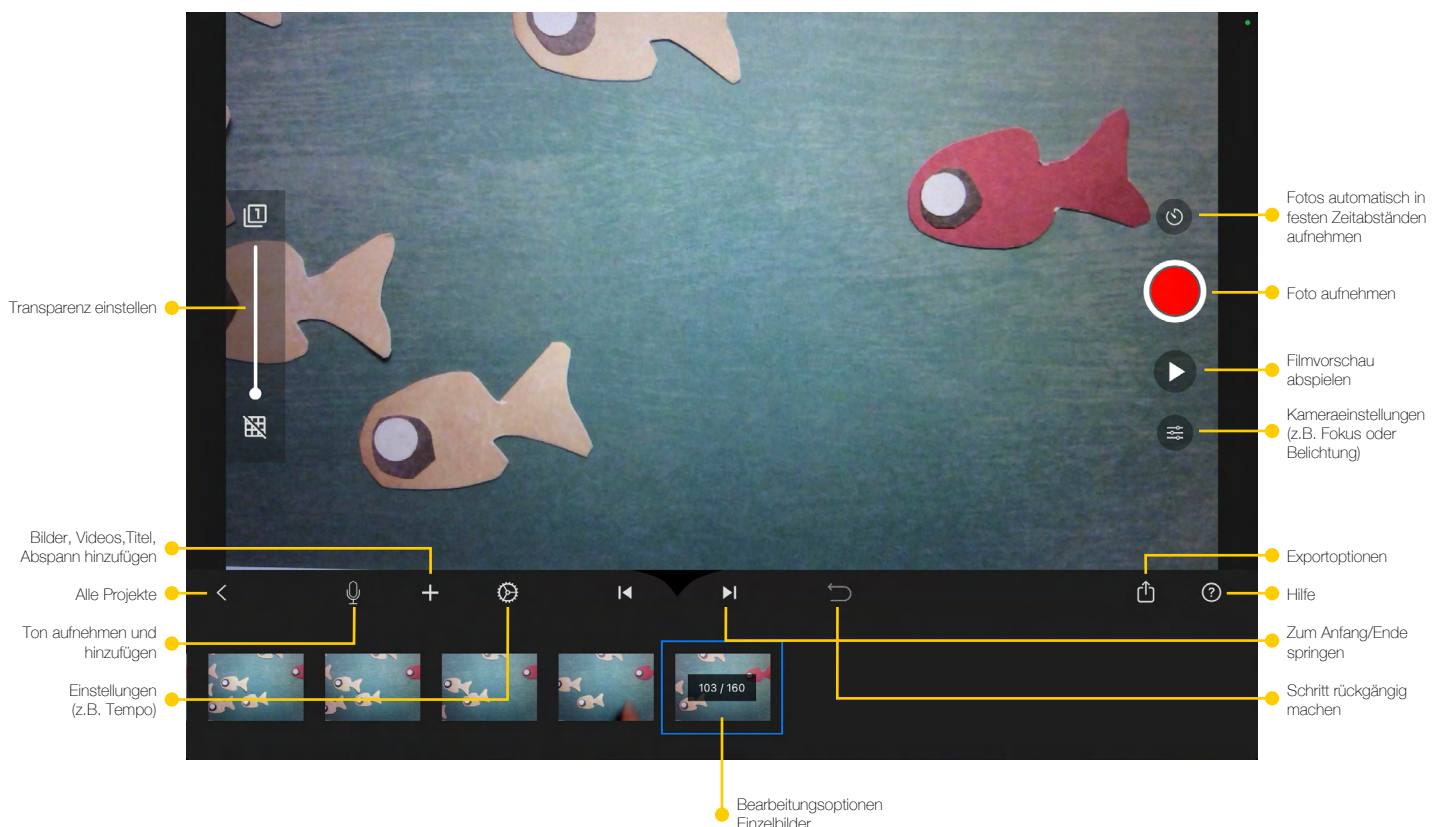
Fotos automatisch in festen Zeitabständen aufnehmen

Transparenz einstellen

Foto aufnehmen

Filmvorschau abspielen

Kameraeinstellungen (z.B. Fokus oder Belichtung)

Bilder, Videos,Titel, Abspann hinzufügen

Exportoptionen

Alle Projekte

Hilfe

Ton aufnehmen und hinzufügen

Zum Anfang/Ende springen

103 / 160

Einstellungen (z.B. Tempo)

Schritt rückgängig machen

Bearbeitungsoptionen Einzelbilder